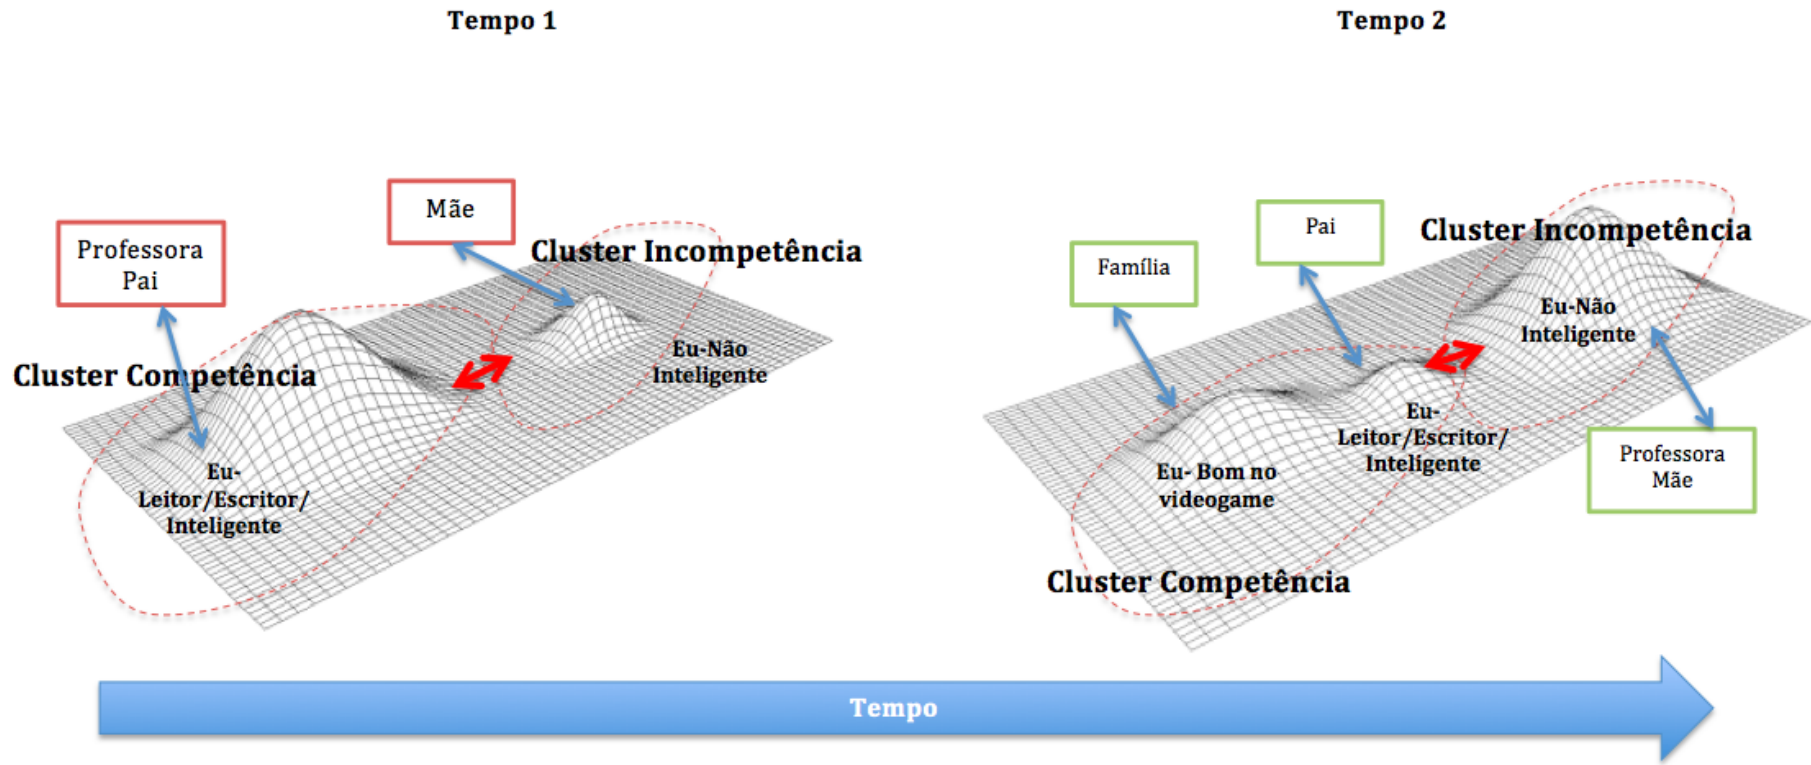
Tempo 1

Tempo 2

Mãe

Professora
Pai

Cluster Incompetência

Cluster Competência

Eu-Não
Inteligente

Eu-
Leitor/Escritor/
Inteligente

Família

Pai

Cluster Incompetência

Eu-Não
Inteligente

Eu-
Leitor/Escritor/
Inteligente

Eu- Bom no
videogame

Professora
Mãe

Cluster Competência

Tempo